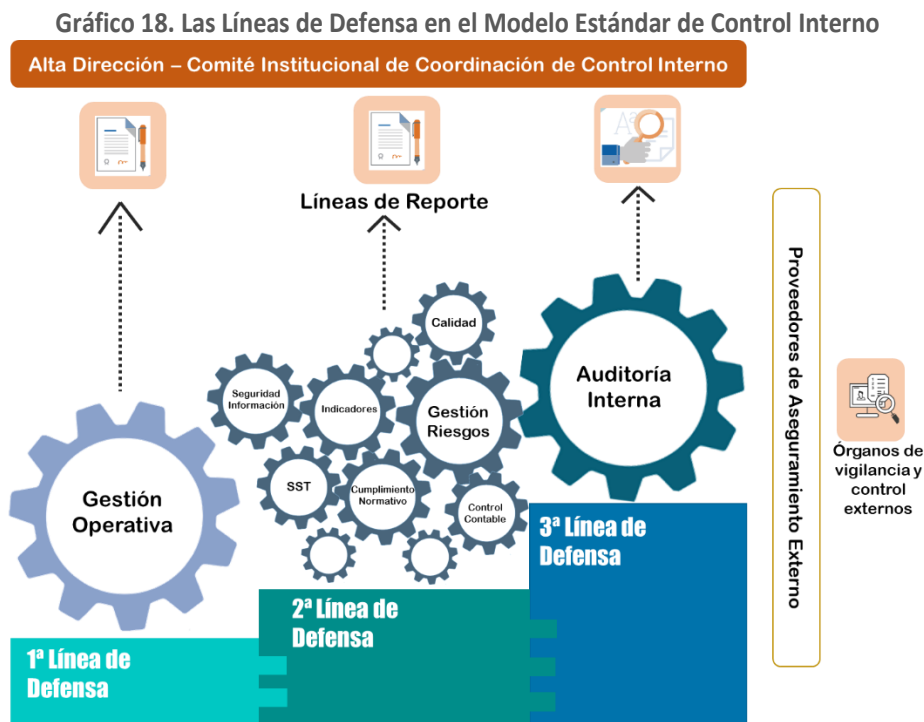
Gráfico 18. Las Líneas de Defensa en el Modelo Estándar de Control Interno

Alta Dirección – Comité Institucional de Coordinación de Control Interno

Líneas de Reporte

Calidad

Seguridad Información

Indicadores

Gestión Riesgos

Auditoría Interna

SST

Cumplimiento Normativo

Control Contable

Gestión Operativa

3ª Línea de Defensa

2ª Línea de Defensa

1ª Línea de Defensa

Proveedores de Aseguramiento Externo

Órganos de vigilancia y control externos